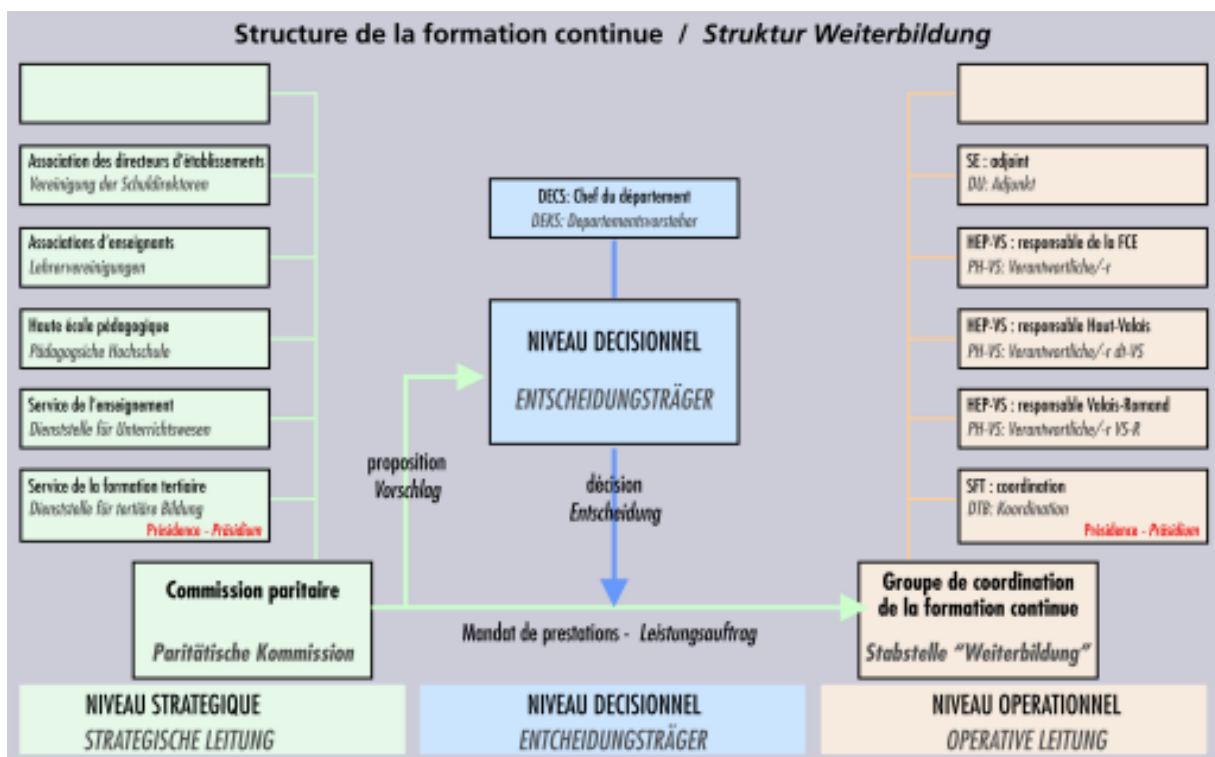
Structure de la formation continue / Struktur Weiterbildung

Association des directeurs d'établissements
Vereinigung der Schuldirektoren

Associations d'enseignants
Lehrervereinigungen

Haute école pédagogique
Pädagogische Hochschule

Service de l'enseignement
Dienststelle für Unterrichtswesen

Service de la formation tertiaire
Dienststelle für tertiäre Bildung
Présidence - Präsidium

DECS: Chef du département
DEKS: Departementsvorsteher

NIVEAU DECISIONNEL
ENTSCHEIDUNGSTRÄGER

proposition
Vorschlag

décision
Entscheidung

SE : adjoint
DU: Adjunkt

HEP-VS : responsable de la FCE
PH-VS: Verantwortliche/-r

HEP-VS : responsable Haut-Valais
PH-VS: Verantwortliche/-r dt-VS

HEP-VS : responsable Valais-Romand
PH-VS: Verantwortliche/-r VS-R

SFT : coordination
DTB: Koordination
Présidence - Präsidium

Commission paritaire
Paritätische Kommission

Mandat de prestations - Leistungsauftrag

Groupe de coordination de la formation continue
Stabstelle "Weiterbildung"

NIVEAU STRATEGIQUE
STRATEGISCHE LEITUNG

NIVEAU DECISIONNEL
ENTCHEIDUNGSTRÄGER

NIVEAU OPERATIONNEL
OPERATIVE LEITUNG